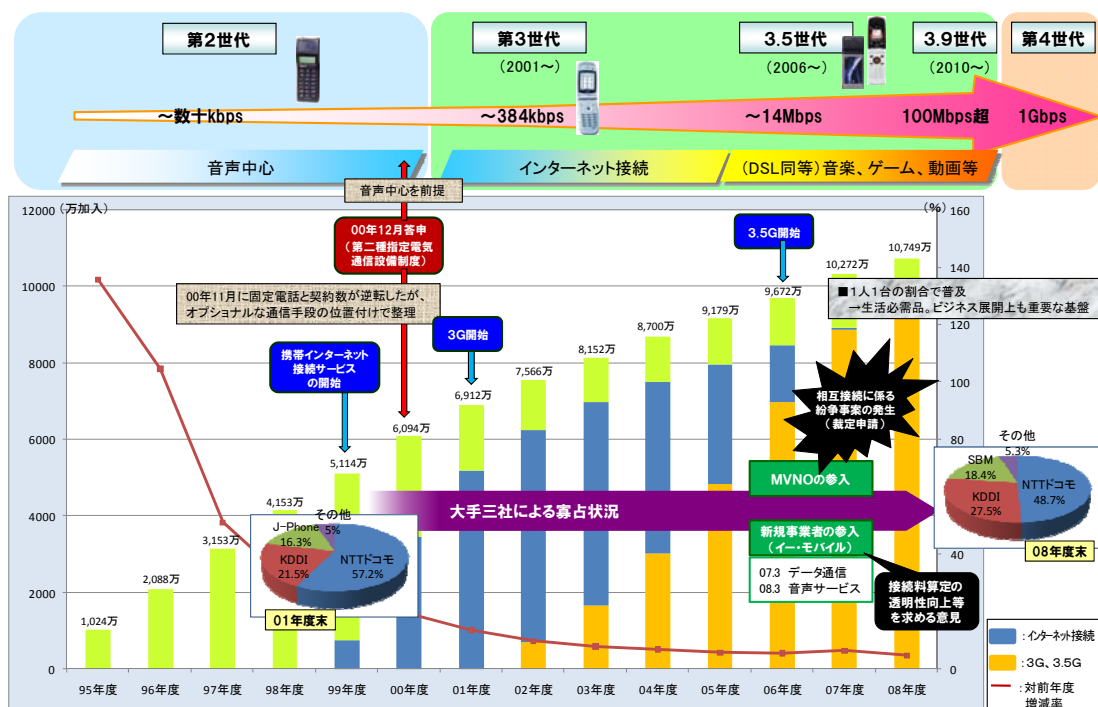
第2世代

第3世代
（2001～）

3.5世代
（2006～）

3.9世代
（2010～）

第4世代

～数十kbps　～384kbps　～14Mbps　100Mbps超　1Gbps

音声中心　インターネット接続　（DSL同等）音楽、ゲーム、動画等

音声中心を前提

00年12月答申
（第二種指定電気通信設備制度）

00年11月に固定電話と契約数が逆転したが、オプショナルな通信手段の位置付けで整理

（万加入）
12000
10000
8000
6000
4000
2000
0

（%）
160
140
120
100
80
60
40
20
0

3.5G開始

■1人1台の割合で普及
→生活必需品。ビジネス展開上も重要な基盤

携帯インターネット接続サービスの開始

3G開始

相互接続に係る紛争事案の発生（裁定申請）

MVNOの参入

大手三社による寡占状況

新規事業者の参入（イー・モバイル）

07.3　データ通信
08.3　音声サービス

接続料算定の透明性向上等を求める意見

1,024万　2,088万　3,153万　4,153万　5,114万　6,094万　6,912万　7,566万　8,152万　8,700万　9,179万　9,672万　10,272万　10,749万

その他 5%
J-Phone 16.3%
KDDI 21.5%
NTTドコモ 57.2%
01年度末

その他 5.3%
SBM 18.4%
KDDI 27.5%
NTTドコモ 48.7%
08年度末

：インターネット接続
：3G、3.5G
：対前年度増減率

95年度　96年度　97年度　98年度　99年度　00年度　01年度　02年度　03年度　04年度　05年度　06年度　07年度　08年度